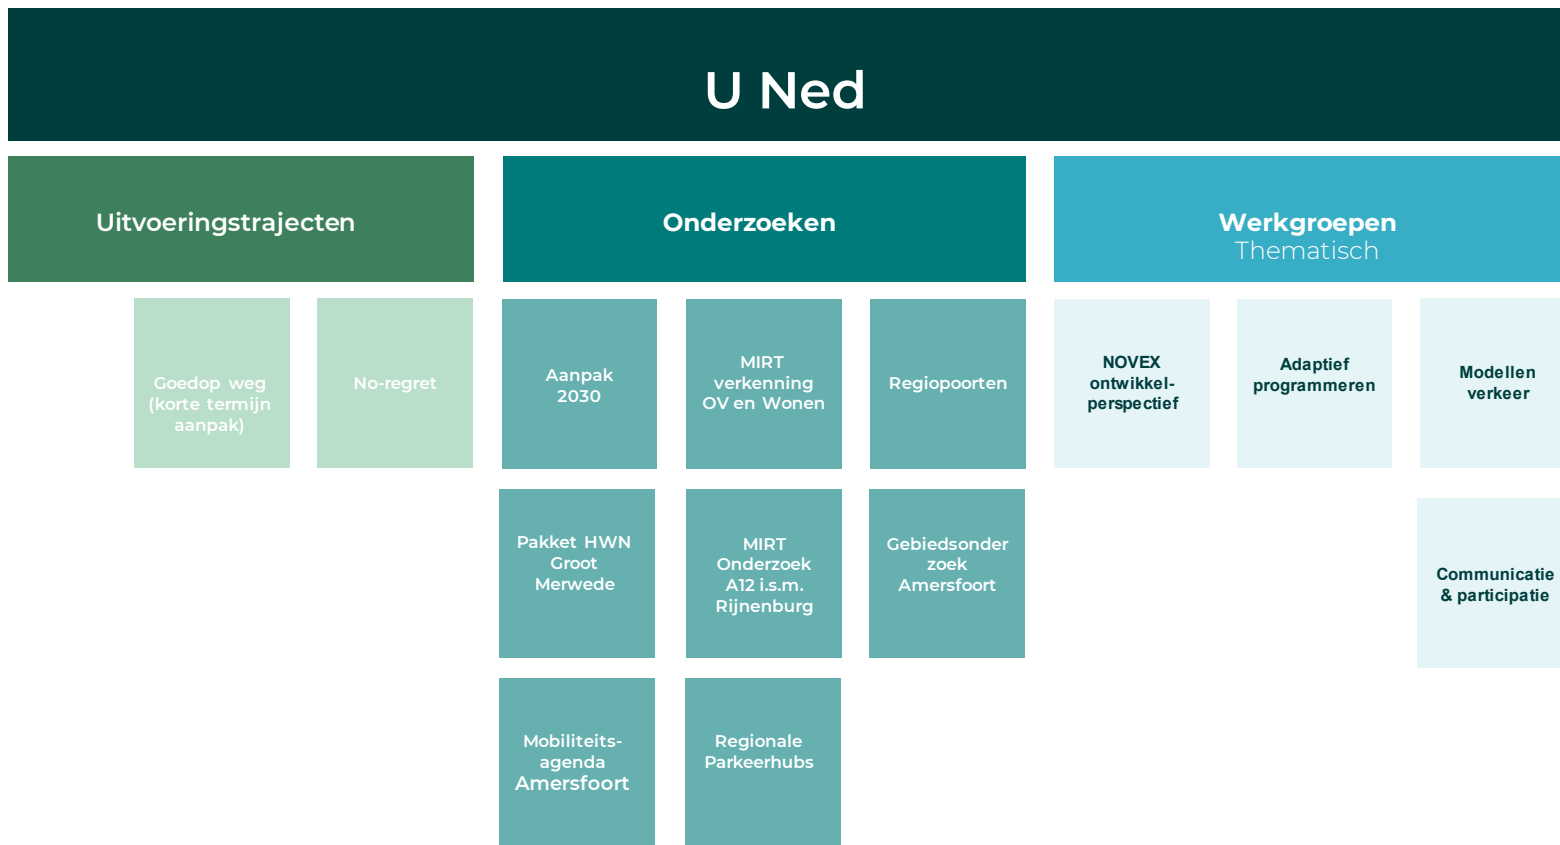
U Ned

Uitvoeringstrajecten

Onderzoeken

Werkgroepen
Thematisch

Goedop weg (korte termijn aanpak)

No-regret

Aanpak 2030

MIRT verkenning OV en Wonen

Regiopoorten

NOVEX ontwikkelperspectief

Adaptief programmeren

Modellen verkeer

Pakket HWN Groot Merwede

MIRT Onderzoek A12 i.s.m. Rijnenburg

Gebiedsonderzoek Amersfoort

Communicatie & participatie

Mobiliteitsagenda Amersfoort

Regionale Parkeerhubs